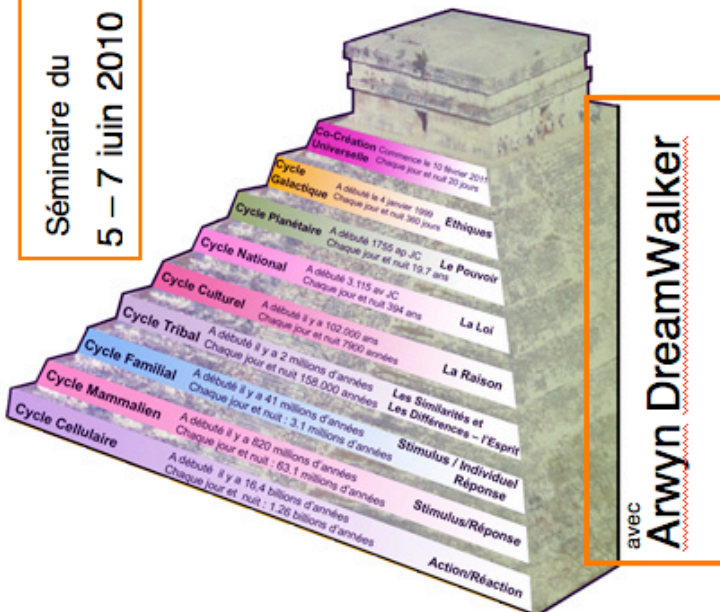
Séminaire du
5 – 7 juin 2010

Co-Création Universelle Commence le 10 février 2011 Chaque jour et nuit 20 jours

Cycle Galactique A débuté le 4 janvier 1999 Chaque jour et nuit 360 jours Ethiques

Cycle Planétaire A débuté 1755 ap JC Chaque jour et nuit 19.7 ans Le Pouvoir

Cycle National A débuté 3.115 av JC Chaque jour et nuit 394 ans La Loi

Cycle Culturel A débuté il y a 102.000 ans Chaque jour et nuit 7900 années La Raison

Cycle Tribal A débuté il y a 2 millions d'années Chaque jour et nuit 158.000 années Les Similarités et Les Différences – l'Esprit

Cycle Familial A débuté il y a 41 millions d'années Chaque jour et nuit : 3.1 millions d'années Stimulus / Individuel Réponse

Cycle Mammalien A débuté il y a 820 millions d'années Chaque jour et nuit : 63.1 millions d'années Stimulus/Réponse

Cycle Cellulaire A débuté il y a 16.4 billions d'années Chaque jour et nuit : 1.26 billions d'années Action/Réaction

avec
Arwyn DreamWalker